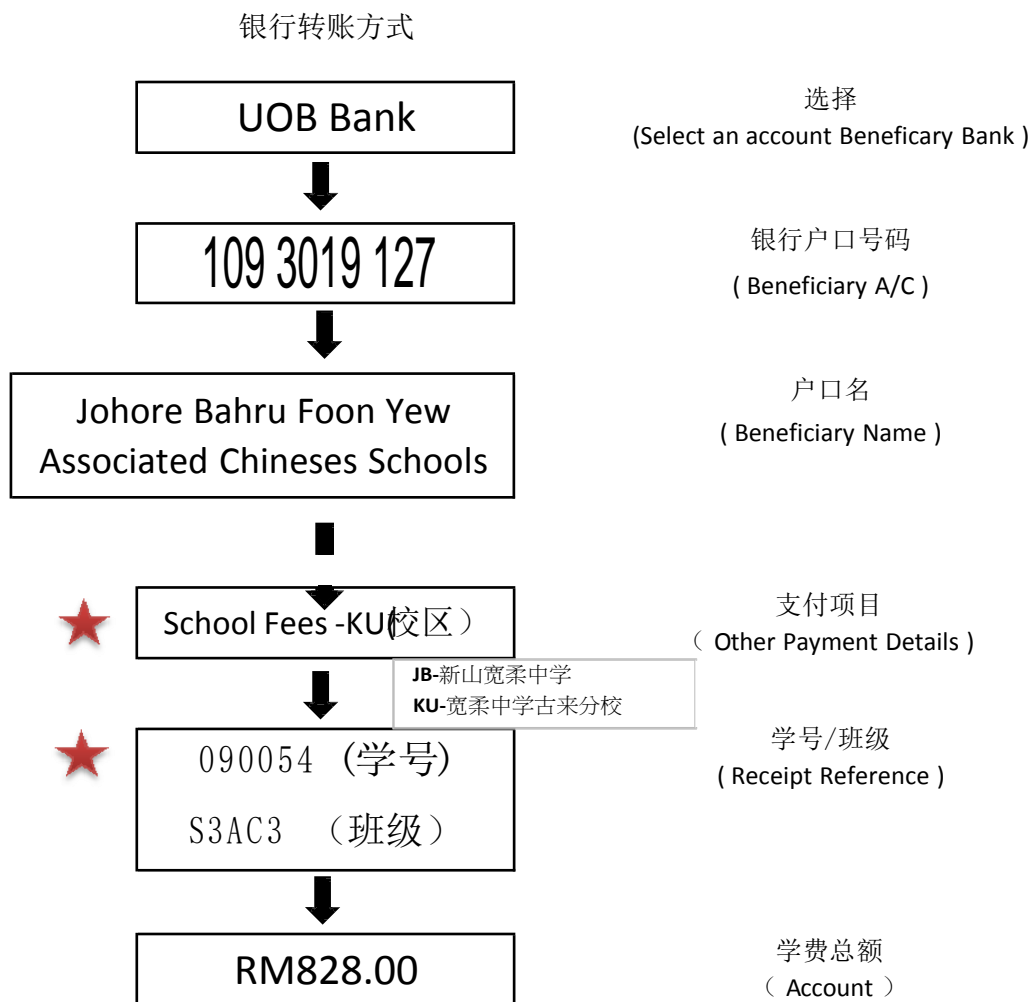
银行转账方式

UOB Bank

选择
(Select an account Beneficary Bank )

109 3019 127

银行户口号码
( Beneficiary A/C )

Johore Bahru Foon Yew Associated Chineses Schools

户口名
( Beneficiary Name )

School Fees -KU(校区）

支付项目
（ Other Payment Details )

JB-新山宽柔中学
KU-宽柔中学古来分校

090054 (学号)
S3AC3 （班级）

学号/班级
( Receipt Reference )

RM828.00

学费总额
（ Account ）